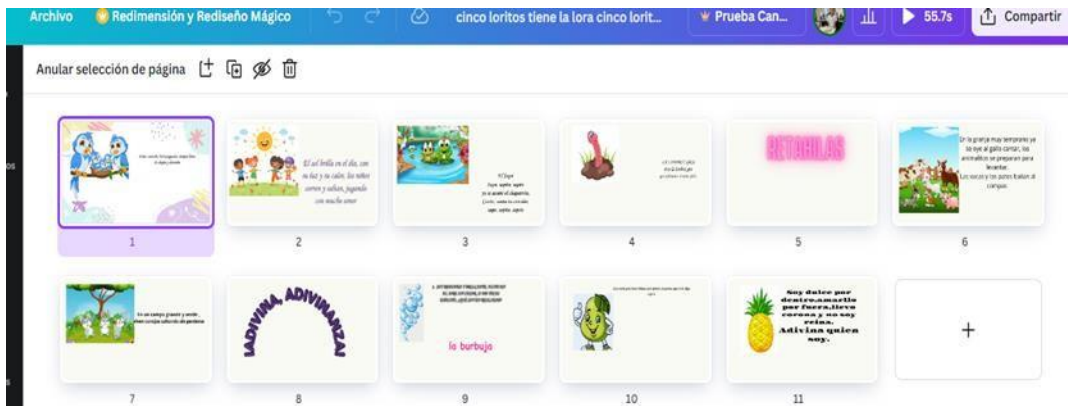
Archivo Redimensión y Rediseño Mágico cinco loritos tiene la lora cinco lorit... Prueba Can... 55.7s Compartir

Anular selección de página

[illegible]

El sol brilla en el día, con su luz y su calor, los niños corren y saltan, jugando con mucho amor

El Sapo
Sapo, sapito, sapito
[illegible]

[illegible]

RETAHILAS

En la granja muy temprano ya se oye al gallo cantar, los animalitos se preparan para levantar. Las vacas y los patos lo salen al campo.

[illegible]

ADIVINA, ADIVINANZA

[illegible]

la burbuja

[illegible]

Soy dulce por dentro,amarillo por fuera,llevo corona y no soy reina. Adivina quien soy.

+

1
2
3
4
5
6
7
8
9
10
11